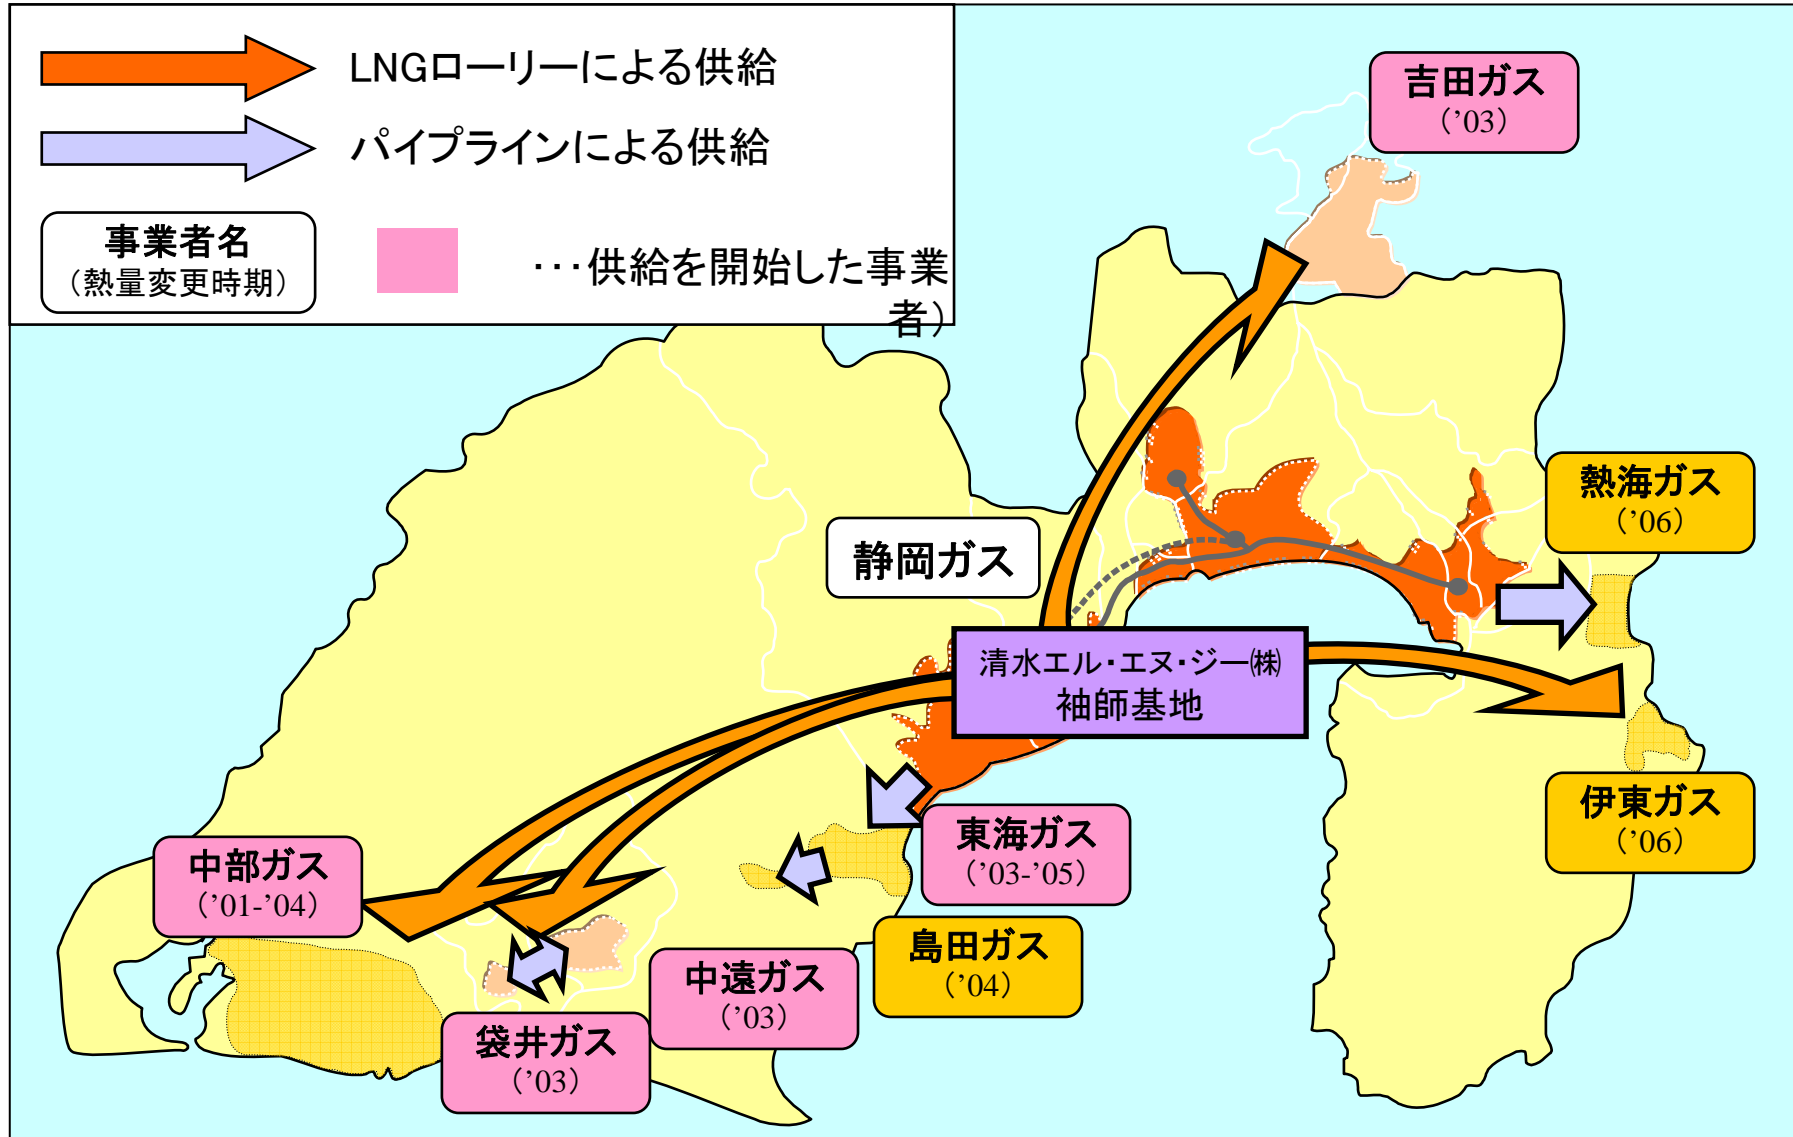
LNGローリーによる供給

パイプラインによる供給

事業者名
（熱量変更時期）

・・・供給を開始した事業者）

吉田ガス
（'03）

静岡ガス

熱海ガス
（'06）

清水エル・エヌ・ジー㈱
袖師基地

伊東ガス
（'06）

中部ガス
（'01-'04）

東海ガス
（'03-'05）

島田ガス
（'04）

中遠ガス
（'03）

袋井ガス
（'03）